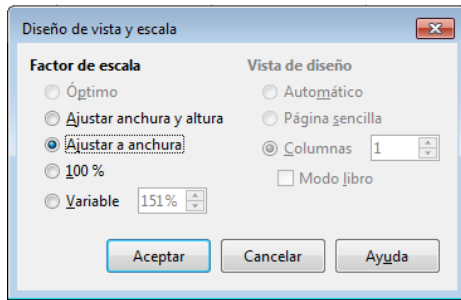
Diseño de vista y escala

Factor de escala

Óptimo

Ajustar anchura y altura

Ajustar a anchura

100 %

Variable 151%

Vista de diseño

Automático

Página sencilla

Columnas 1

Modo libro

Aceptar

Cancelar

Ayuda